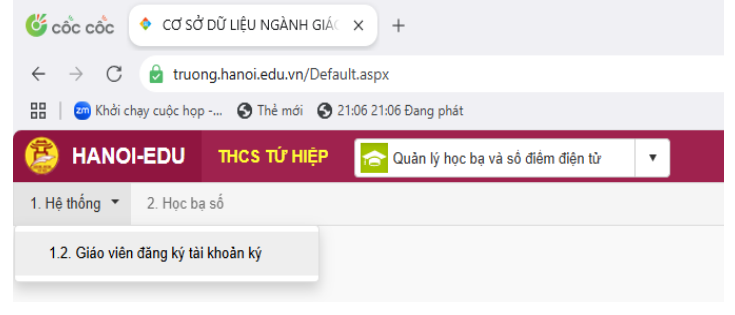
cốc cốc
CƠ SỞ DỮ LIỆU NGÀNH GIÁ(
×
+
truong.hanoi.edu.vn/Default.aspx
Khởi chạy cuộc họp -...
Thẻ mới
21:06 21:06 Đang phát
HANOI-EDU
THCS TỨ HIỆP
Quản lý học bạ và sổ điểm điện tử
1. Hệ thống
2. Học bạ số
1.2. Giáo viên đăng ký tài khoản ký